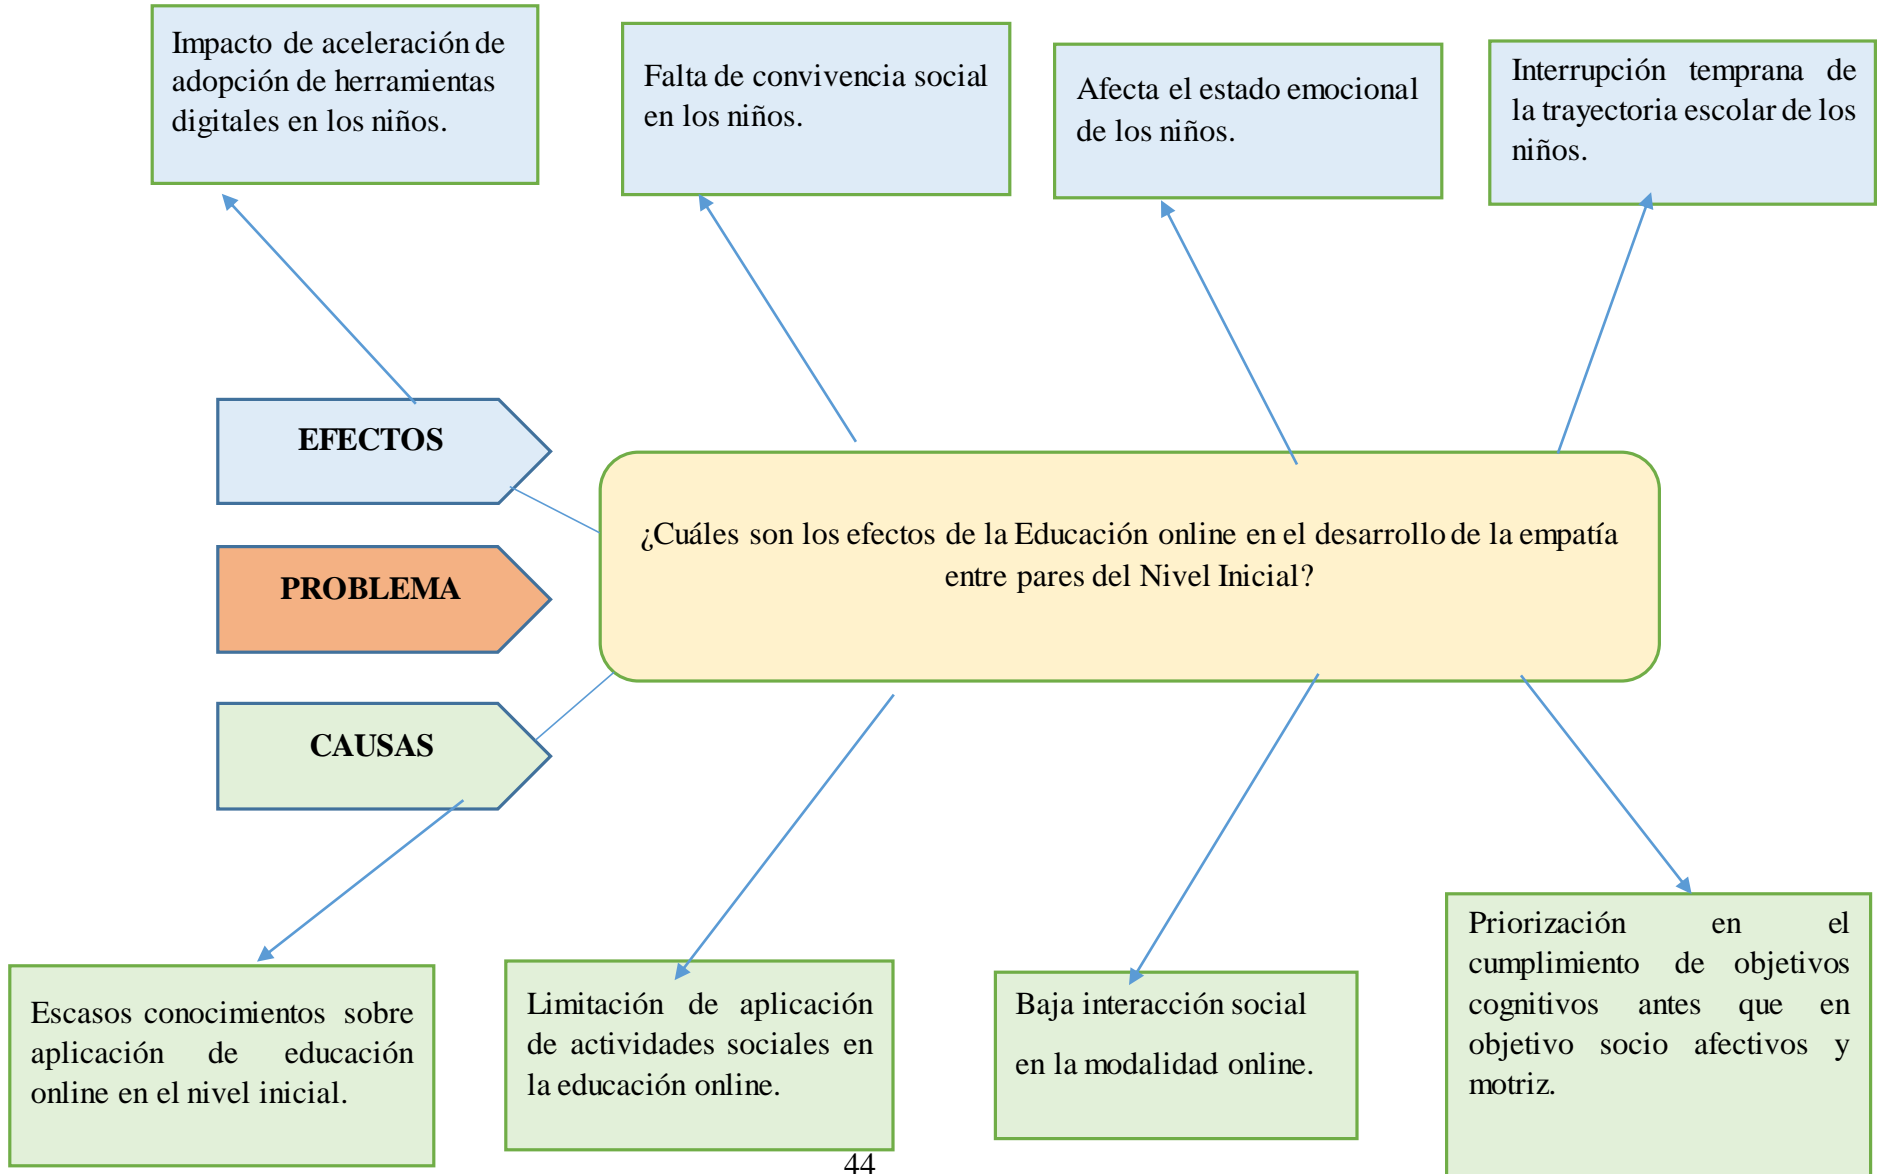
Impacto de aceleración de adopción de herramientas digitales en los niños.

Falta de convivencia social en los niños.

Afecta el estado emocional de los niños.

Interrupción temprana de la trayectoria escolar de los niños.

EFECTOS

PROBLEMA

CAUSAS

¿Cuáles son los efectos de la Educación online en el desarrollo de la empatía entre pares del Nivel Inicial?

Escasos conocimientos sobre aplicación de educación online en el nivel inicial.

Limitación de aplicación de actividades sociales en la educación online.

Baja interacción social

en la modalidad online.

Priorización en el cumplimiento de objetivos cognitivos antes que en objetivo socio afectivos y motriz.

44